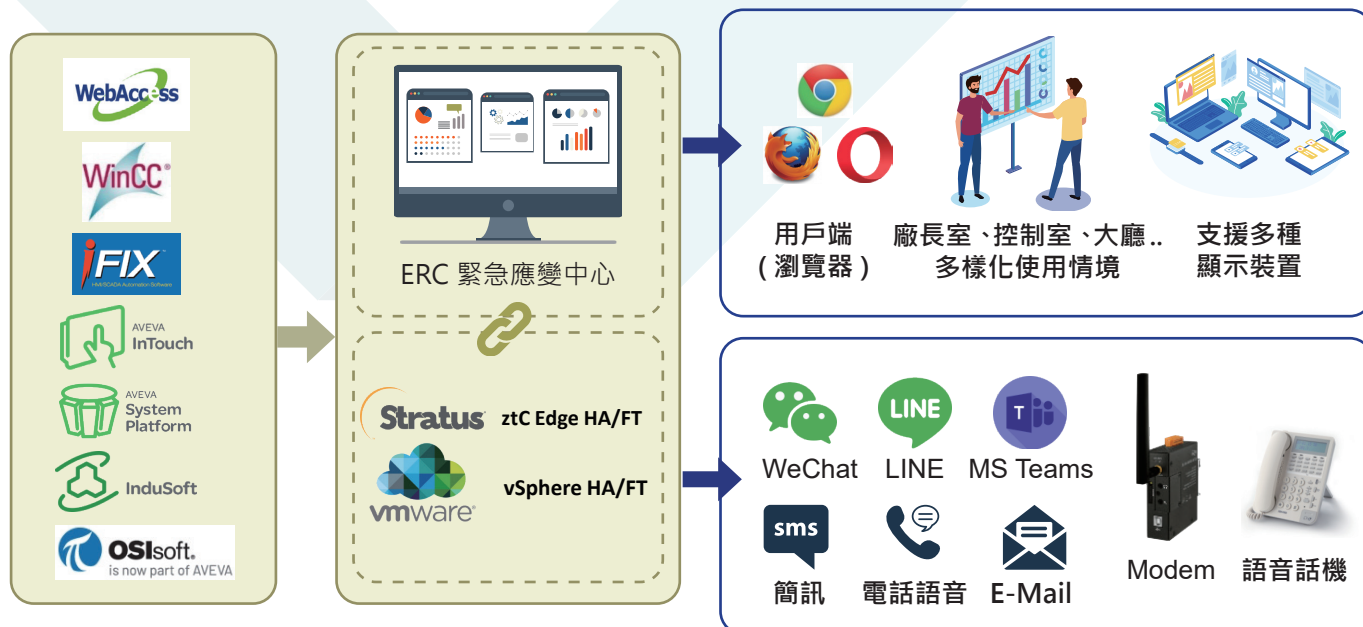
WebAccess

WinCC

iFIX
HMI/SCADA Automation Software

AVEVA
InTouch

AVEVA
System
Platform

InduSoft

OSIsoft.
is now part of AVEVA

ERC 緊急應變中心

Stratus ztC Edge HA/FT

vmware vSphere HA/FT

用戶端
( 瀏覽器 )

廠長室、控制室、大廳..
多樣化使用情境

支援多種
顯示裝置

LINE

WeChat

LINE

MS Teams

sms

簡訊

電話語音

E-Mail

Modem

語音話機